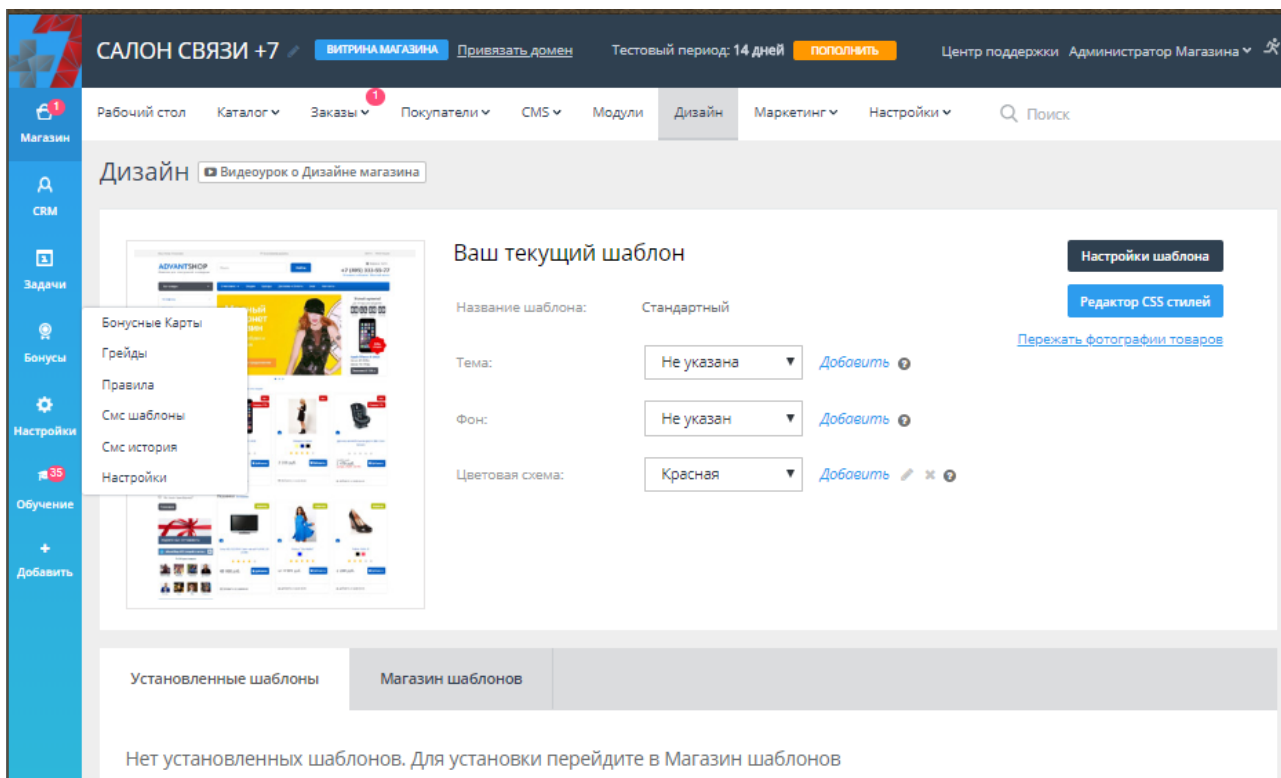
САЛОН СВЯЗИ +7 ВИТРИНА МАГАЗИНА Привязать домен Тестовый период: 14 дней ПОПОЛНИТЬ Центр поддержки Администратор Магазина

1
Магазин
CRM
Задачи
Бонусы
Настройки
35
Обучение
+
Добавить

Рабочий стол Каталог Заказы 1 Покупатели CMS Модули Дизайн Маркетинг Настройки Поиск

Дизайн Видеоурок о Дизайне магазина

Бонусные Карты
Грейды
Правила
Смс шаблоны
Смс история
Настройки

ADVANTSHOP
+7 (495) 555-55-77

Ваш текущий шаблон

Название шаблона: Стандартный

Тема: Не указана Добавить

Фон: Не указан Добавить

Цветовая схема: Красная Добавить

Настройки шаблона
Редактор CSS стилей
Пережать фотографии товаров

Установленные шаблоны
Магазин шаблонов

Нет установленных шаблонов. Для установки перейдите в Магазин шаблонов